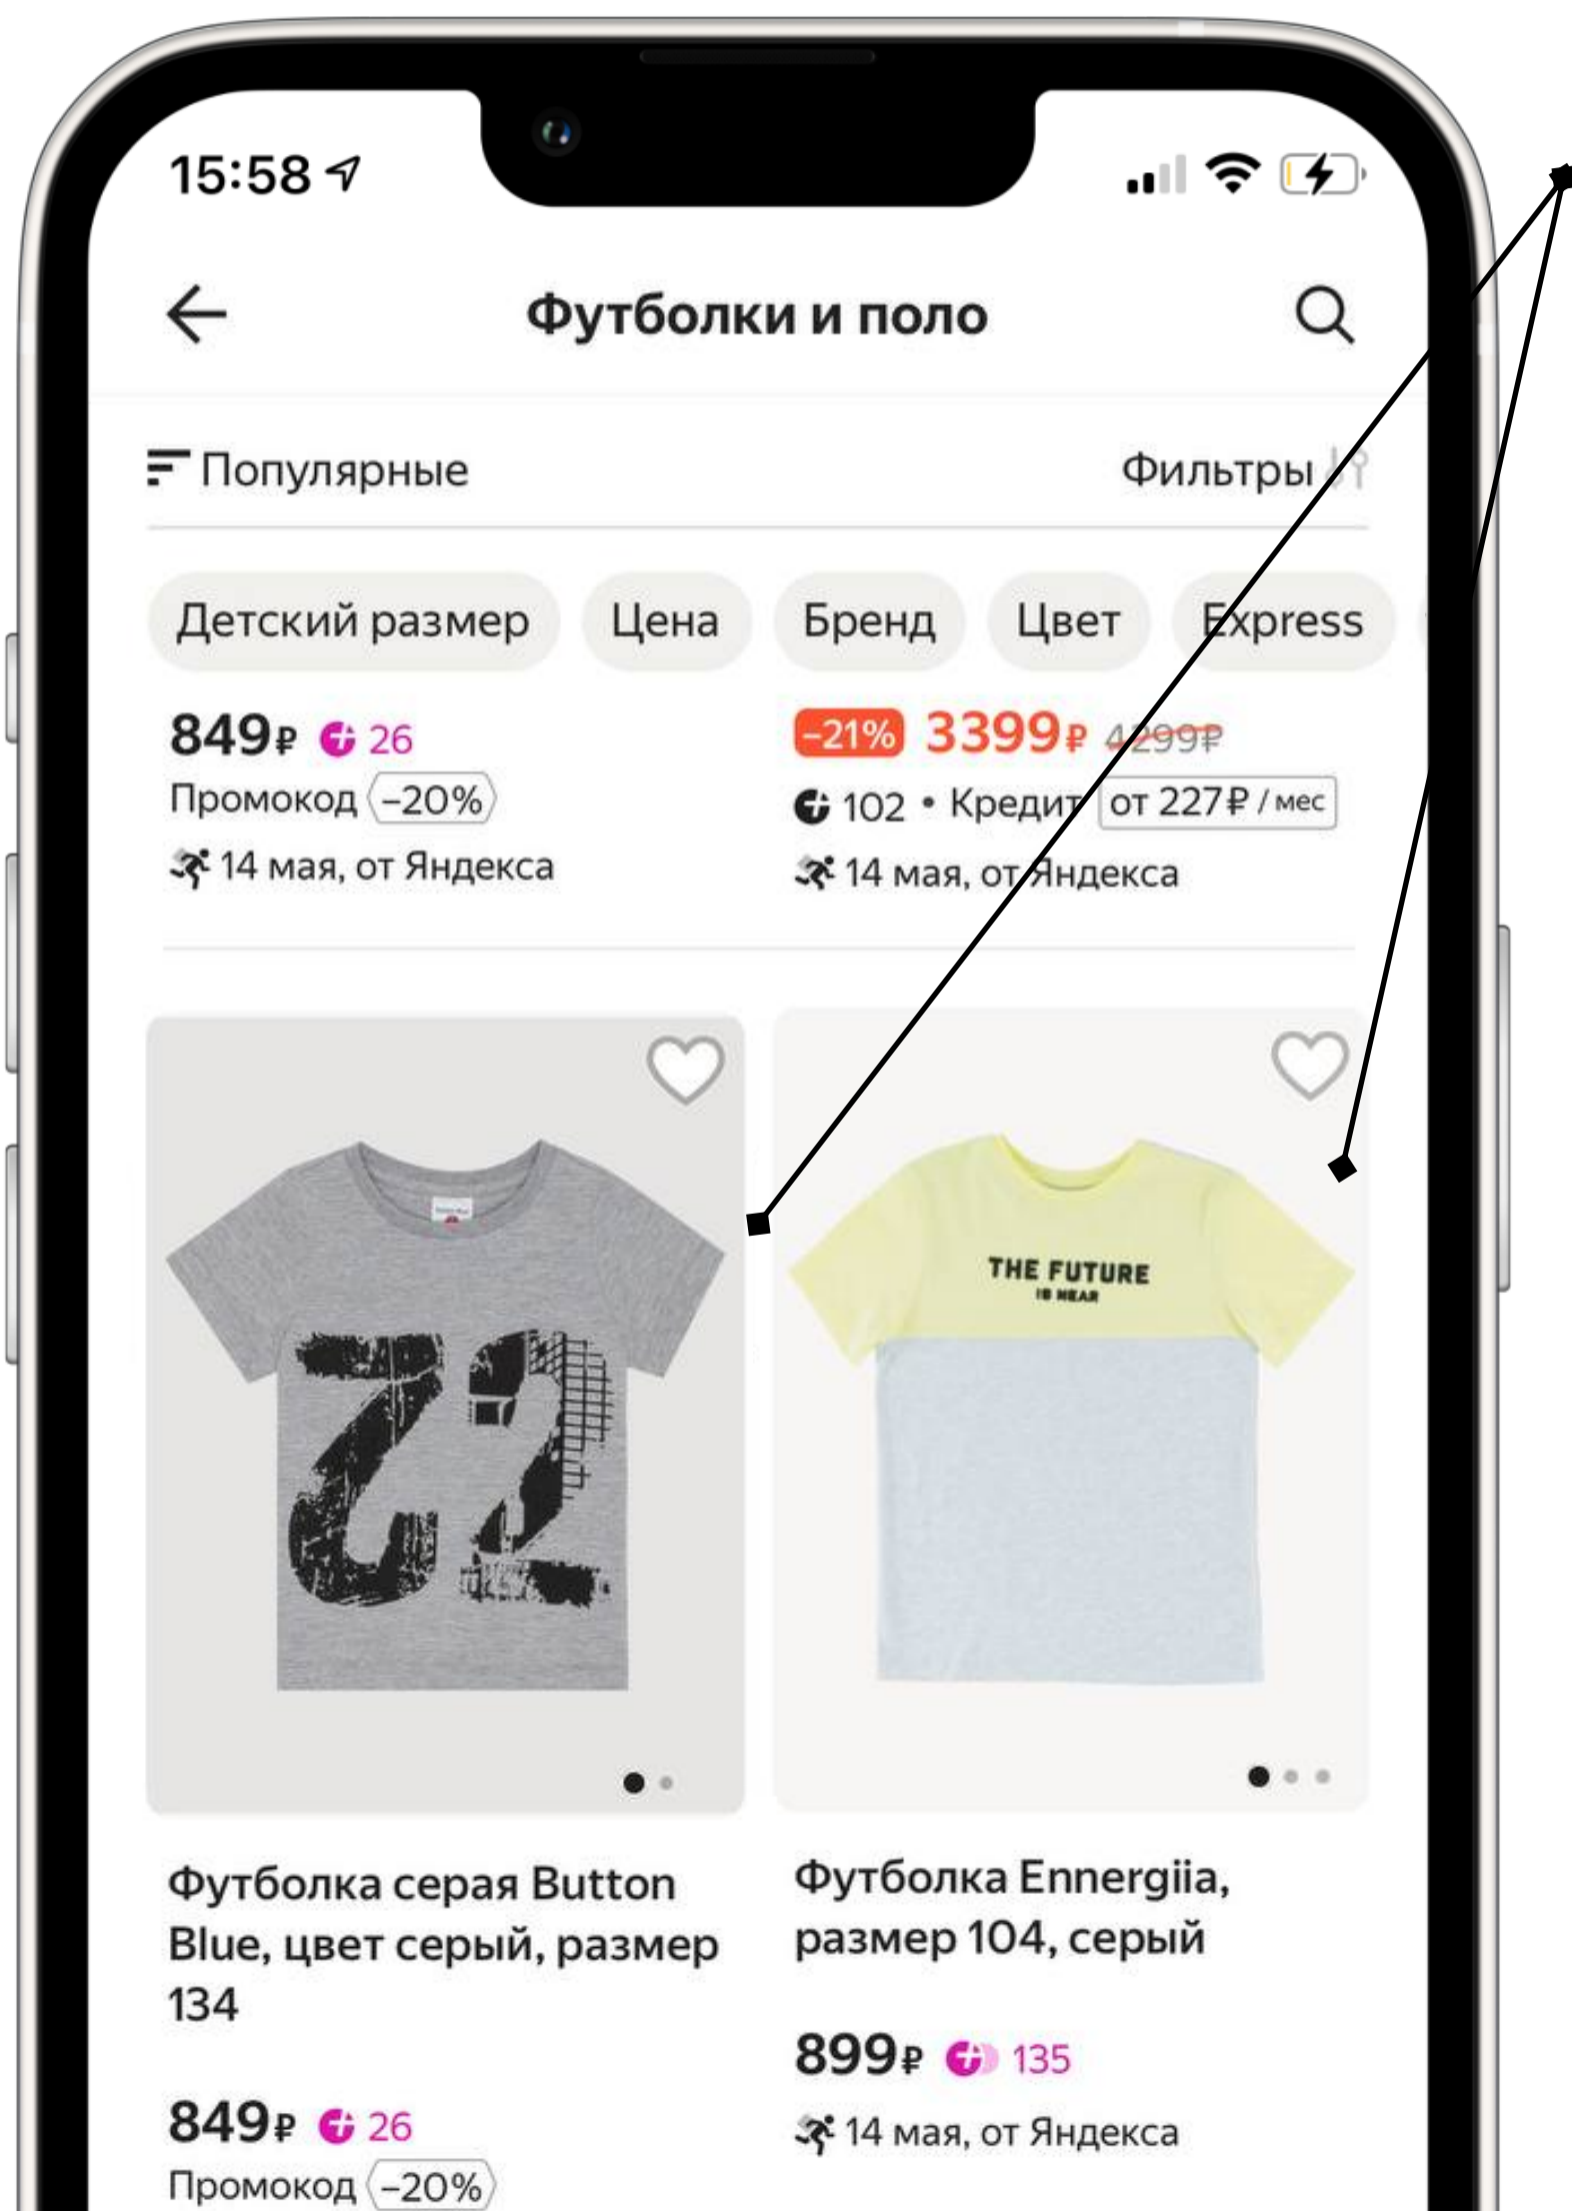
15:58

Футболки и поло

Популярные

Фильтры

Детский размер
Цена
Бренд
Цвет
Express

849₽ 26
Промокод −20%
14 мая, от Яндекса

−21% 3399₽ 4299₽
102 • Кредит от 227₽ / мес
14 мая, от Яндекса

THE FUTURE IS NEAR

Футболка серая Button Blue, цвет серый, размер 134

849₽ 26
Промокод −20%

Футболка Ennergiia, размер 104, серый

899₽ 135
14 мая, от Яндекса